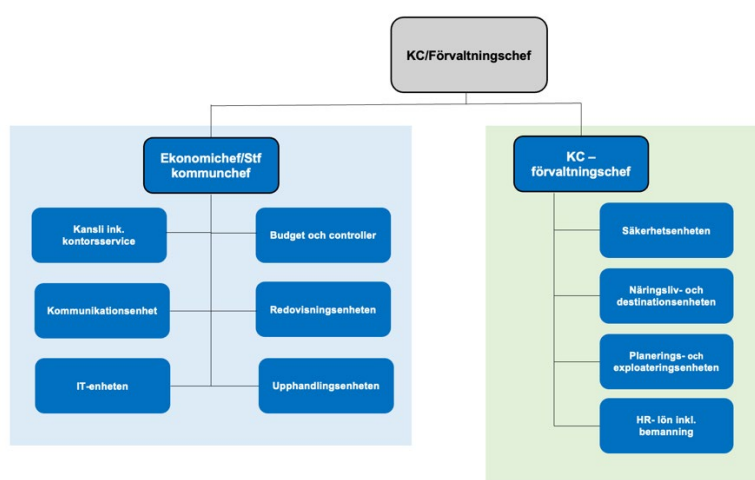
KC/Förvaltningschef

Ekonomichef/Stf kommunchef

Kansli ink. kontorsservice

Budget och controller

Kommunikationsenhet

Redovisningsenheten

IT-enheten

Upphandlingsenheten

KC – förvaltningschef

Säkerhetsenheten

Näringsliv- och destinationsenheten

Planerings- och exploateringsenheten

HR- lön inkl. bemanning